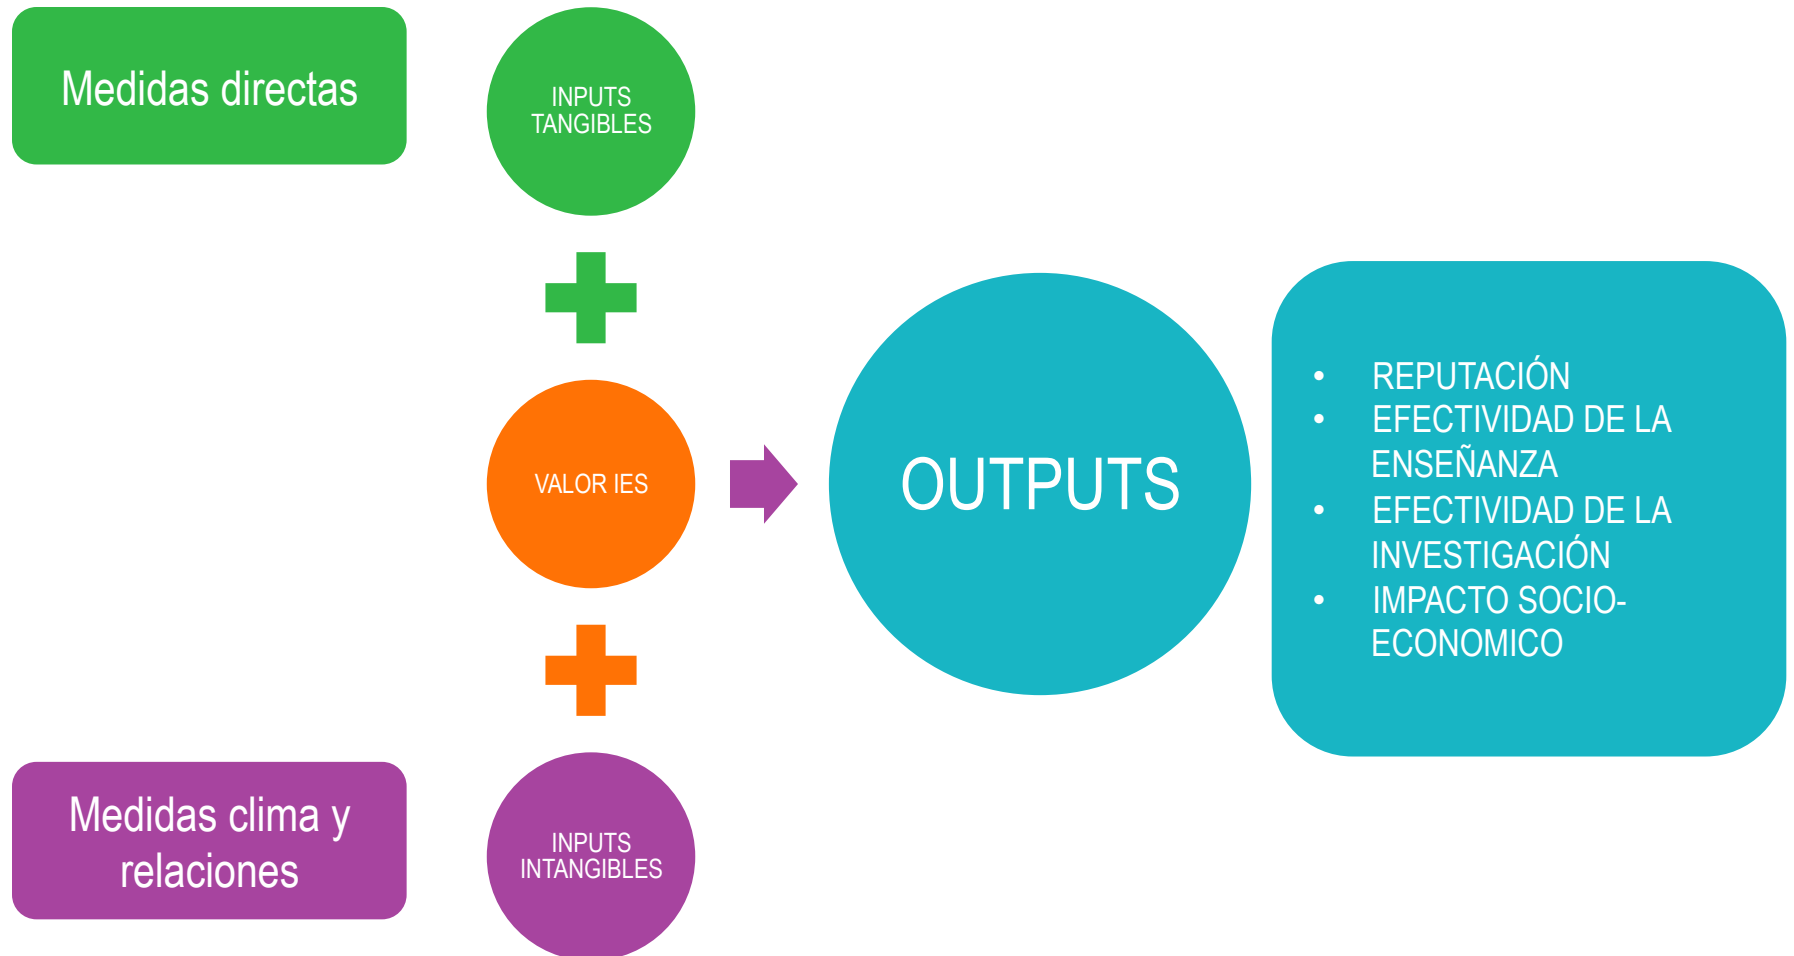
Medidas directas

INPUTS TANGIBLES

VALOR IES

INPUTS INTANGIBLES

Medidas clima y relaciones

OUTPUTS

- REPUTACIÓN
- EFECTIVIDAD DE LA ENSEÑANZA
- EFECTIVIDAD DE LA INVESTIGACIÓN
- IMPACTO SOCIO-ECONOMICO